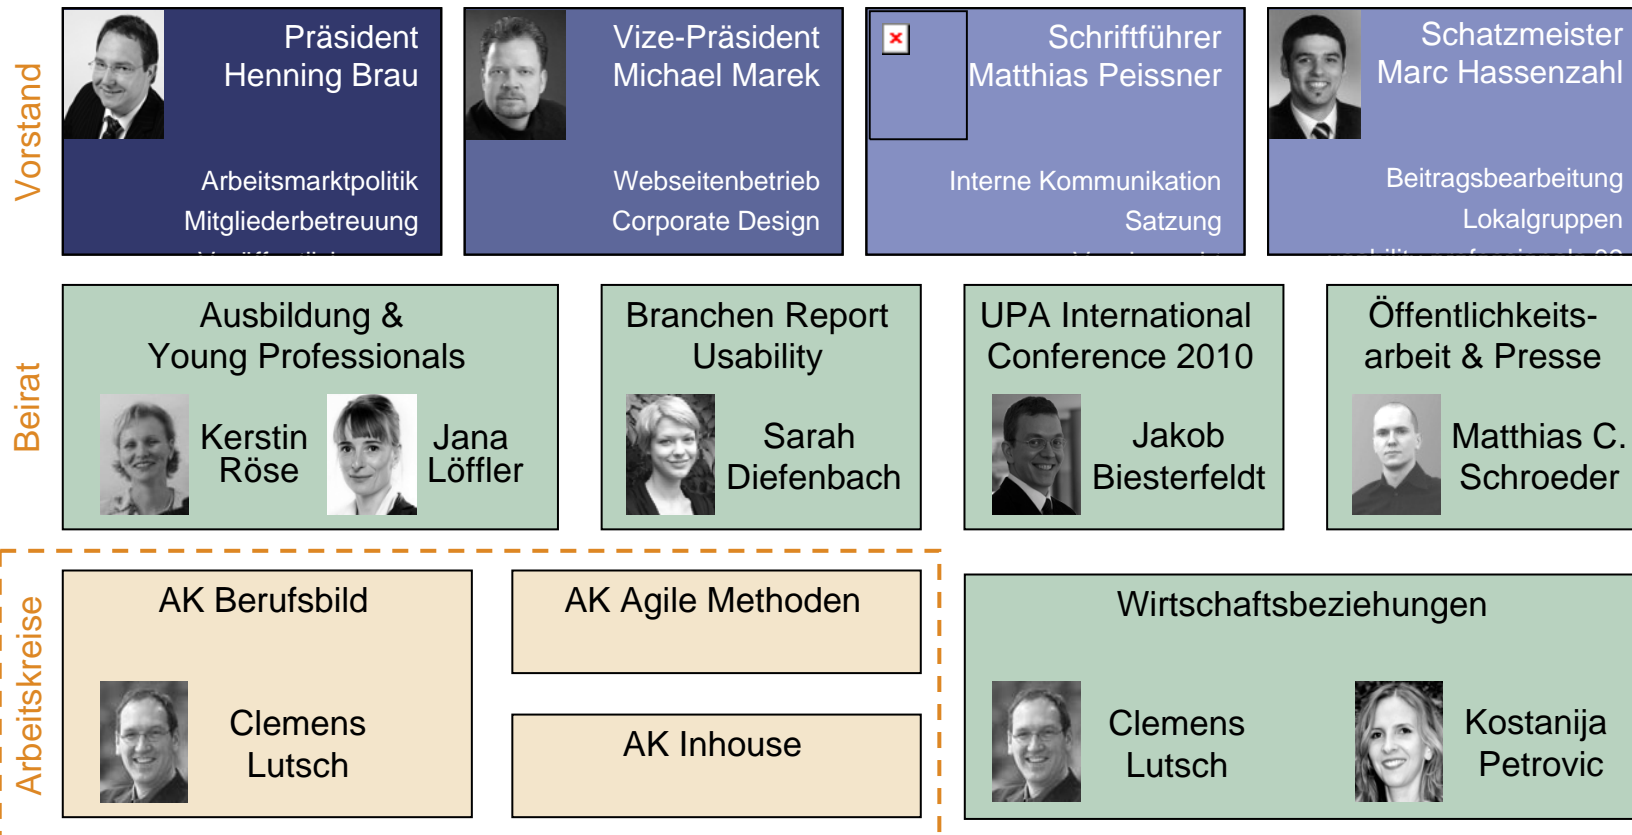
Vorstand

Präsident
Henning Brau

Arbeitsmarktpolitik
Mitgliederbetreuung
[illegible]

Vize-Präsident
Michael Marek

Webseitenbetrieb
Corporate Design

Schriftführer
Matthias Peissner

Interne Kommunikation
Satzung
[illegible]

Schatzmeister
Marc Hassenzahl

Beitragsbearbeitung
Lokalgruppen
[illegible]

Beirat

Ausbildung &
Young Professionals

Kerstin
Röse

Jana
Löffler

Branchen Report
Usability

Sarah
Diefenbach

UPA International
Conference 2010

Jakob
Biesterfeldt

Öffentlichkeits-
arbeit & Presse

Matthias C.
Schroeder

Arbeitskreise

AK Berufsbild

Clemens
Lutsch

AK Agile Methoden

AK Inhouse

Wirtschaftsbeziehungen

Clemens
Lutsch

Kostanija
Petrovic